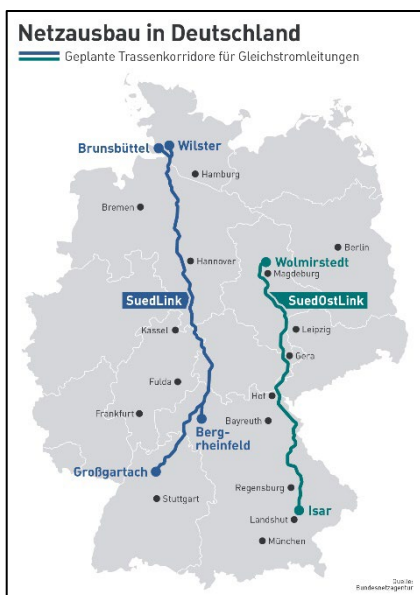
Netzausbau in Deutschland

Geplante Trassenkorridore für Gleichstromleitungen

Brunsbüttel

Wilster

Hamburg

Bremen

Berlin

Wolmirstedt

Magdeburg

Hannover

SuedLink

SuedOstLink

Kassel

Leipzig

Gera

Fulda

Hof

Frankfurt

Bayreuth

Berg-rheinfeld

Großgartach

Stuttgart

Regensburg

Isar

Landshut

München

Quelle: Bundesnetzagentur